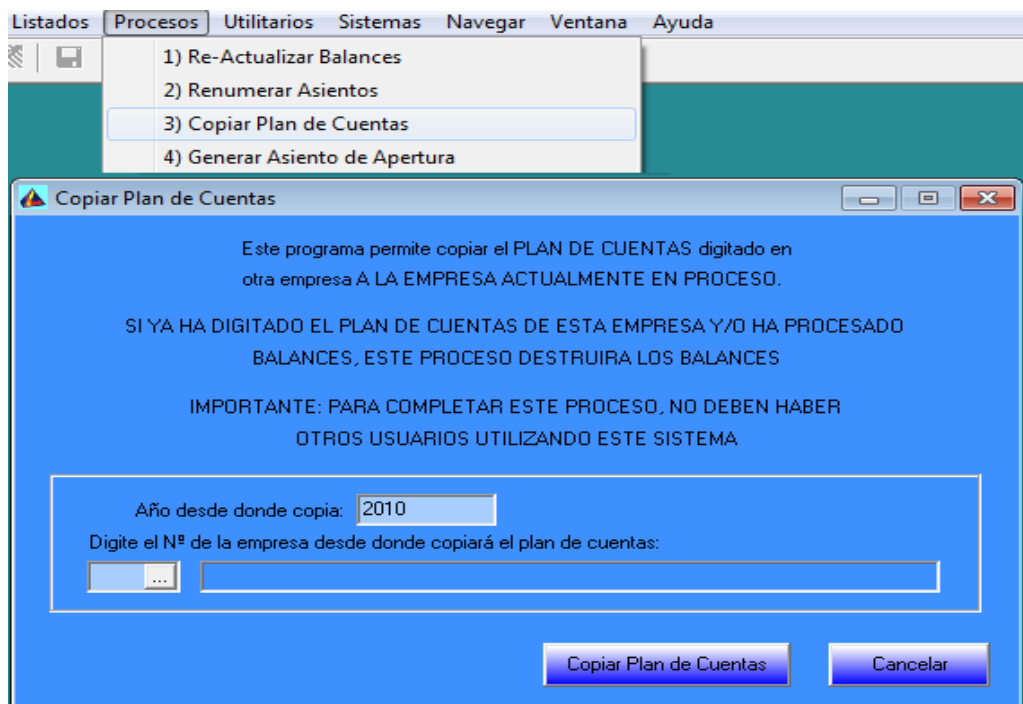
Listados Procesos Utilitarios Sistemas Navegar Ventana Ayuda

1) Re-Actualizar Balances
2) Renumerar Asientos
3) Copiar Plan de Cuentas
4) Generar Asiento de Apertura

Copiar Plan de Cuentas

Este programa permite copiar el PLAN DE CUENTAS digitado en otra empresa A LA EMPRESA ACTUALMENTE EN PROCESO.

SI YA HA DIGITADO EL PLAN DE CUENTAS DE ESTA EMPRESA Y/O HA PROCESADO BALANCES, ESTE PROCESO DESTRUIRA LOS BALANCES

IMPORTANTE: PARA COMPLETAR ESTE PROCESO, NO DEBEN HABER OTROS USUARIOS UTILIZANDO ESTE SISTEMA

Año desde donde copia: 2010
Digite el Nº de la empresa desde donde copiará el plan de cuentas:
...

Copiar Plan de Cuentas
Cancelar